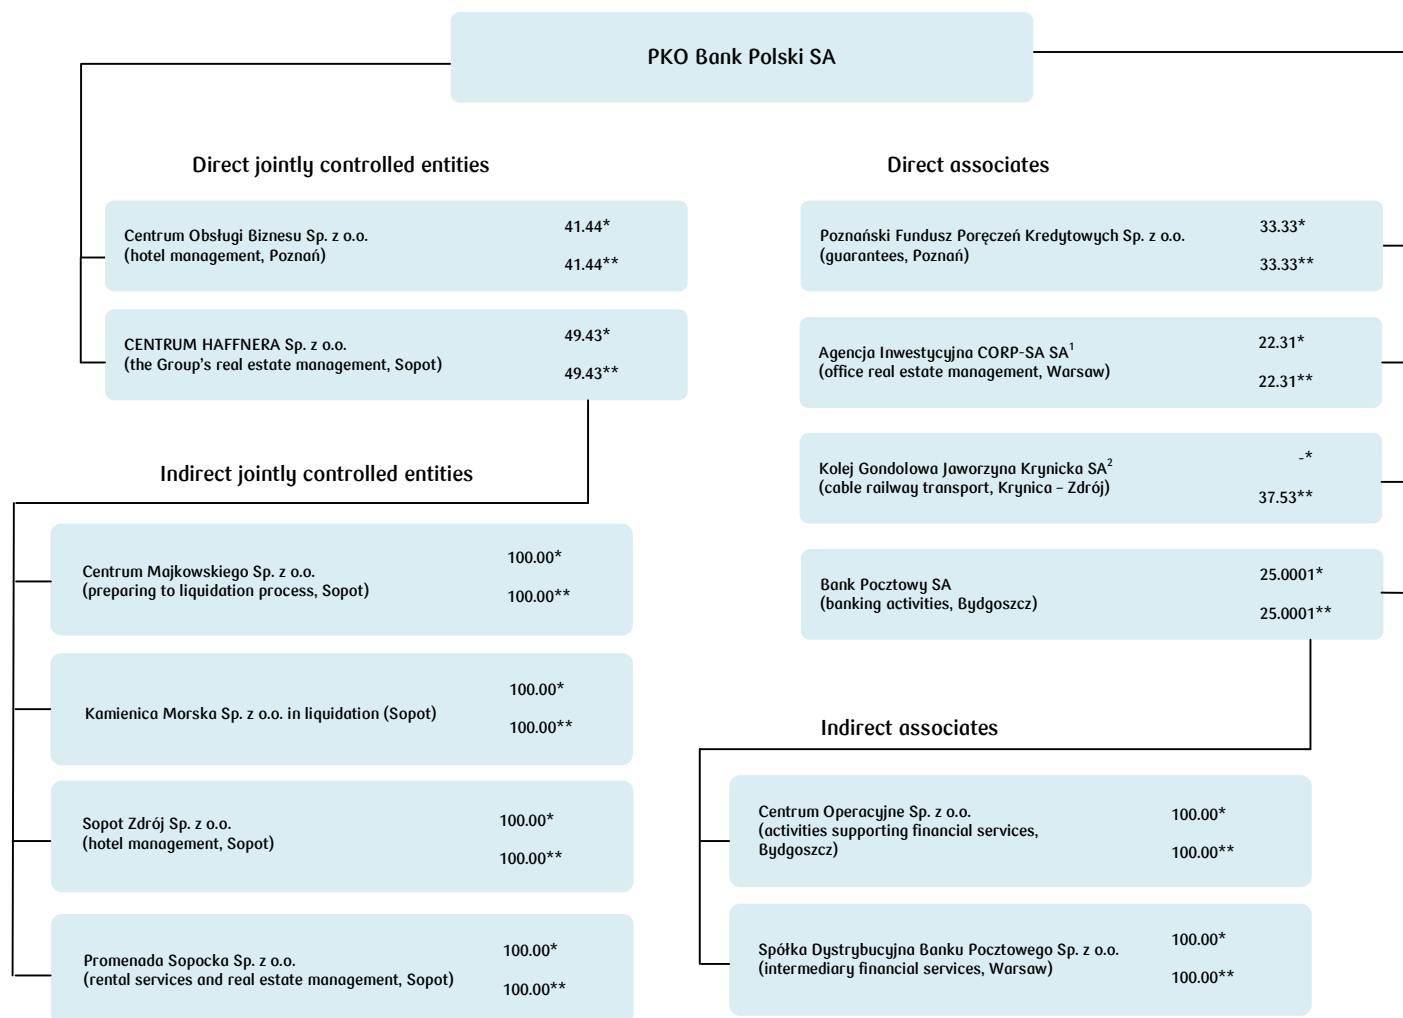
PKO Bank Polski SA

Direct jointly controlled entities

Centrum Obsługi Biznesu Sp. z o.o.
(hotel management, Poznań)
41.44*
41.44**

CENTRUM HAFFNERA Sp. z o.o.
(the Group's real estate management, Sopot)
49.43*
49.43**

Indirect jointly controlled entities

Centrum Majkowskiego Sp. z o.o.
(preparing to liquidation process, Sopot)
100.00*
100.00**

Kamienica Morska Sp. z o.o. in liquidation (Sopot)
100.00*
100.00**

Sopot Zdrój Sp. z o.o.
(hotel management, Sopot)
100.00*
100.00**

Promenada Sopocka Sp. z o.o.
(rental services and real estate management, Sopot)
100.00*
100.00**

Direct associates

Poznański Fundusz Poręczeń Kredytowych Sp. z o.o.
(guarantees, Poznań)
33.33*
33.33**

Agencja Inwestycyjna CORP-SA SA$^1$
(office real estate management, Warsaw)
22.31*
22.31**

Kolej Gondolowa Jaworzyna Krynicka SA$^2$
(cable railway transport, Krynica – Zdrój)
-*
37.53**

Bank Pocztowy SA
(banking activities, Bydgoszcz)
25.0001*
25.0001**

Indirect associates

Centrum Operacyjne Sp. z o.o.
(activities supporting financial services, Bydgoszcz)
100.00*
100.00**

Spółka Dystrybucyjna Banku Pocztowego Sp. z o.o.
(intermediary financial services, Warsaw)
100.00*
100.00**